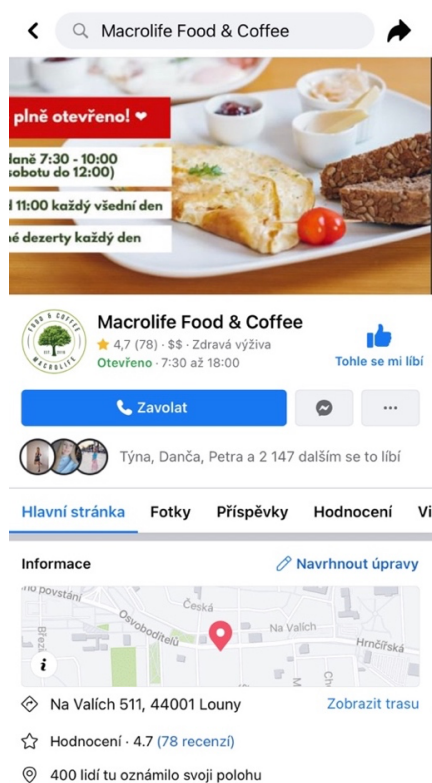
Macrolife Food & Coffee

plně otevřeno! ❤

laně 7:30 - 10:00
sobotu do 12:00)

l 11:00 každý všední den

é dezerty každý den

FOOD & COFFEE
MACROLIFE

Macrolife Food & Coffee

★ 4,7 (78) · $$ · Zdravá výživa

Otevřeno · 7:30 až 18:00

Tohle se mi líbí

Zavolat

···

Týna, Danča, Petra a 2 147 dalším se to líbí

Hlavní stránka Fotky Příspěvky Hodnocení Vi

Informace

Navrhnout úpravy

no povstání
Česká
Osvoboditelů
Na Valích
Hrnčířská
Březí
Ch
M

i

Na Valích 511, 44001 Louny

Zobrazit trasu

Hodnocení · 4.7 (78 recenzí)

400 lidí tu oznámilo svoji polohu